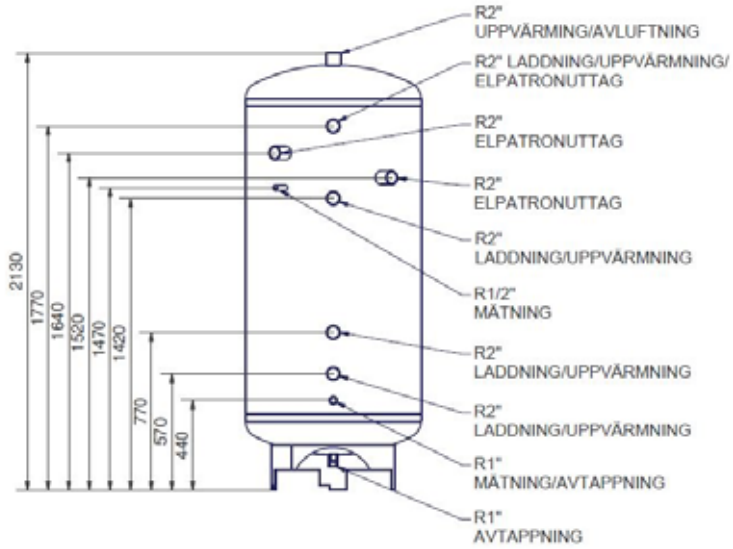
R2"
UPPVÄRMING/AVLUFTNING

R2" LADDNING/UPPVÄRMNING/
ELPATRONUTTAG

R2"
ELPATRONUTTAG

R2"
ELPATRONUTTAG

R2"
LADDNING/UPPVÄRMNING

R1/2"
MÄTNING

R2"
LADDNING/UPPVÄRMNING

R2"
LADDNING/UPPVÄRMNING

R2"
LADDNING/UPPVÄRMNING

R1"
MÄTNING/AVTAPPNING

R1"
AVTAPPNING

2130
1770
1640
1520
1470
1420
770
570
440